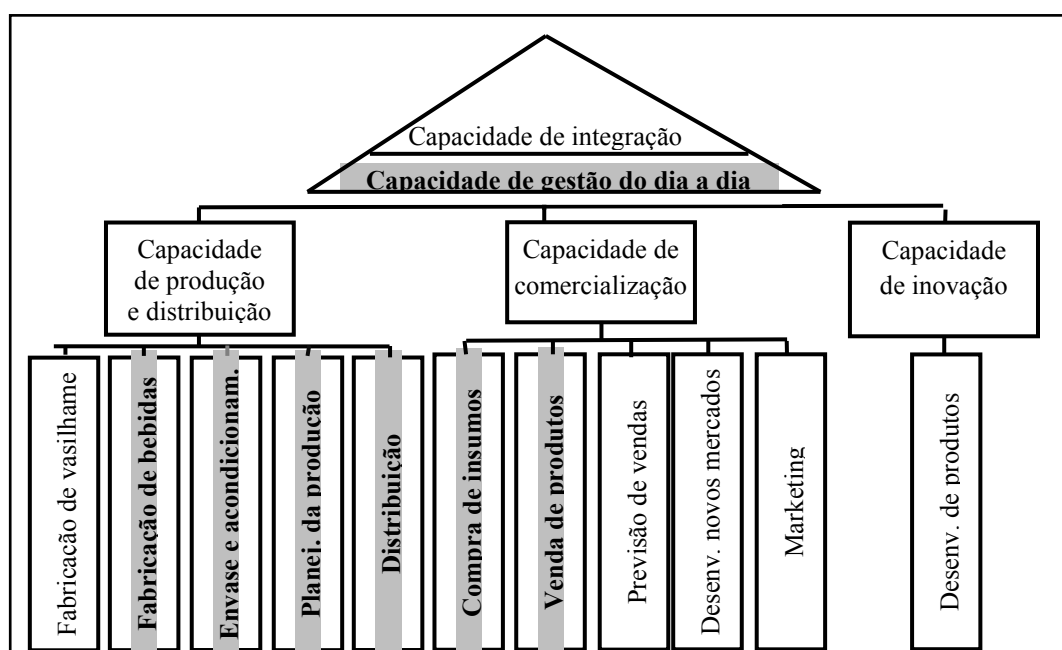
Capacidade de integração

Capacidade de gestão do dia a dia

Capacidade de produção e distribuição

Capacidade de comercialização

Capacidade de inovação

Fabricação de vasilhame

Fabricação de bebidas

Envase e acondicionam.

Planej. da produção

Distribuição

Compra de insumos

Venda de produtos

Previsão de vendas

Desenv. novos mercados

Marketing

Desenv. de produtos